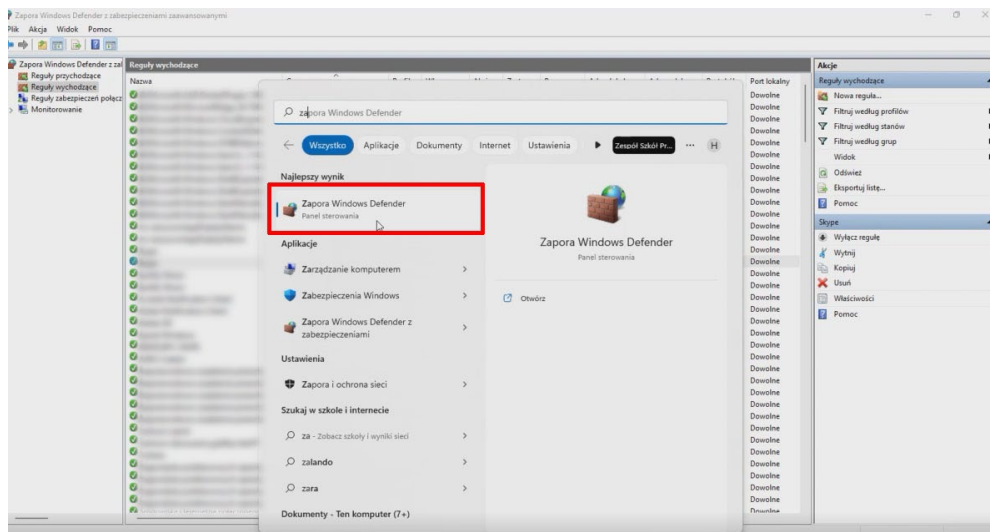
Zapora Windows Defender z zabezpieczeniami zaawansowanymi

Plik Akcja Widok Pomoc

Zapora Windows Defender z zal
Reguły przychodzące
Reguły wychodzące
Reguły zabezpieczeń połącz
Monitorowanie

Reguły wychodzące
Nazwa

Port lokalny
Dowolne
Dowolne
Dowolne
Dowolne
Dowolne
Dowolne
Dowolne
Dowolne
Dowolne
Dowolne
Dowolne
Dowolne
Dowolne
Dowolne
Dowolne
Dowolne
Dowolne
Dowolne
Dowolne
Dowolne
Dowolne
Dowolne
Dowolne
Dowolne
Dowolne
Dowolne
Dowolne
Dowolne
Dowolne
Dowolne
Dowolne
Dowolne
Dowolne
Dowolne
Dowolne
Dowolne
Dowolne
Dowolne
Dowolne
Dowolne
Dowolne
Dowolne
Dowolne
Dowolne
Dowolne
Dowolne

zapora Windows Defender

Wszystko Aplikacje Dokumenty Internet Ustawienia Zespół Szkół Pr... ... H

Najlepszy wynik
Zapora Windows Defender
Panel sterowania

Aplikacje
Zarządzanie komputerem
Zabezpieczenia Windows
Zapora Windows Defender z zabezpieczeniami

Ustawienia
Zapora i ochrona sieci

Szukaj w szkole i internecie
za - Zobacz szkoły i wyniki sieci
zalando
zara

Dokumenty - Ten komputer (7+)

Zapora Windows Defender
Panel sterowania
Otwórz

Akcje
Reguły wychodzące
Nowa reguła...
Filtruj według profilów
Filtruj według stanów
Filtruj według grup
Widok
Odśwież
Eksportuj listę...
Pomoc
Skype
Wyłącz regułę
Wytnij
Kopiuj
Usuń
Właściwości
Pomoc